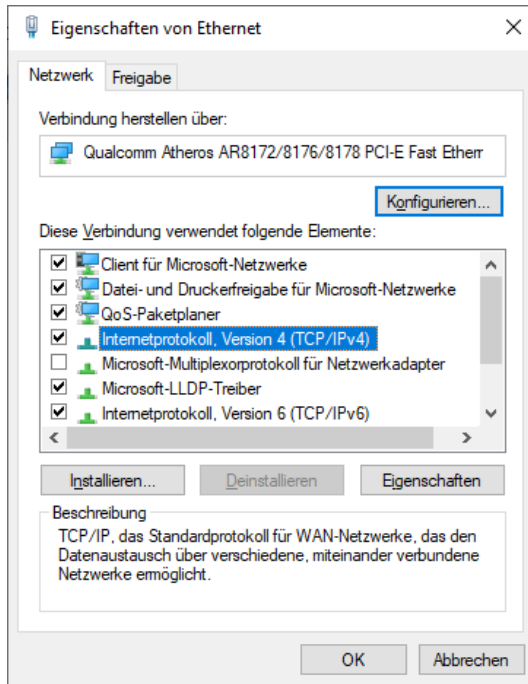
Eigenschaften von Ethernet

Netzwerk Freigabe

Verbindung herstellen über:

Qualcomm Atheros AR8172/8176/8178 PCI-E Fast Etherr

Konfigurieren...

Diese Verbindung verwendet folgende Elemente:

Client für Microsoft-Netzwerke
Datei- und Druckerfreigabe für Microsoft-Netzwerke
QoS-Paketplaner
Internetprotokoll, Version 4 (TCP/IPv4)
Microsoft-Multiplexorprotokoll für Netzwerkadapter
Microsoft-LLDP-Treiber
Internetprotokoll, Version 6 (TCP/IPv6)

Installieren... Deinstallieren Eigenschaften

Beschreibung
TCP/IP, das Standardprotokoll für WAN-Netzwerke, das den Datenaustausch über verschiedene, miteinander verbundene Netzwerke ermöglicht.

OK Abbrechen